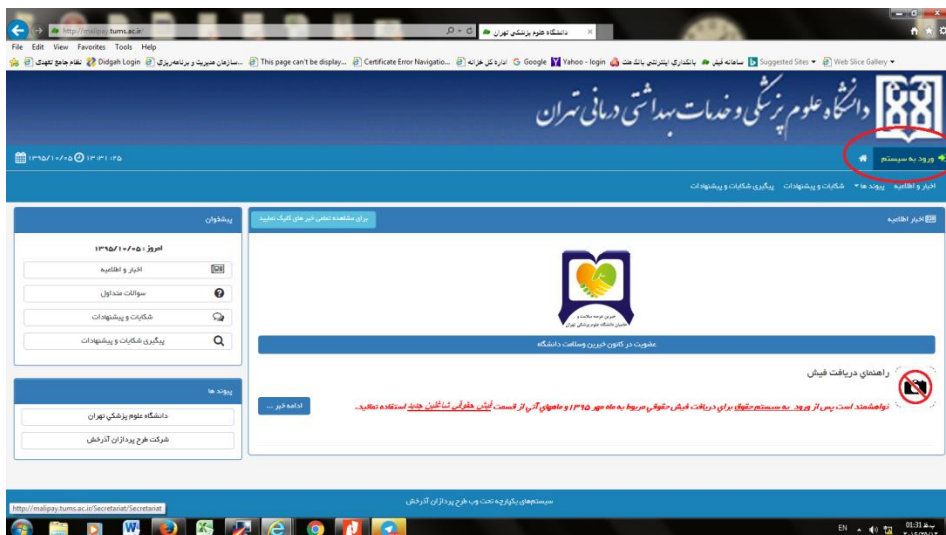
http://malipay.tums.ac.ir/
دانشگاه علوم پزشکی تهران
File Edit View Favorites Tools Help
نظام جامع تعهدی | Didgah Login | سازمان مدیریت و برنامه‌ریزی... | This page can't be display... | Certificate Error Navigatio... | اداره کل خزانه | Google | Yahoo - login | بانکداری اینترنتی بانک ملت | سامانه فیش | Suggested Sites | Web Slice Gallery

دانشگاه علوم پزشکی و خدمات بهداشتی درمانی تهران

۱۳۹۵/۱۰/۰۵ ۱۳:۳۱:۲۵
ورود به سیستم
اخبار و اطلاعیه | پیوند ها | شکایات و پیشنهادات | پیگیری شکایات و پیشنهادات

پیشخوان
امروز : ۱۳۹۵/۱۰/۰۵
اخبار و اطلاعیه
سوالات متداول
شکایات و پیشنهادات
پیگیری شکایات و پیشنهادات

برای مشاهده تمامی خبر های کلیک نمایید
اخبار اطلاعیه
خیرین توسعه سلامت و حامیان دانشگاه علوم پزشکی تهران
عضویت در کانون خیرین وسلامت دانشگاه

راهنمای دریافت فیش
خواهشمند است پس از ورود به سیستم حقوق برای دریافت فیش حقوقی مربوط به ماه مهر ۱۳۹۵ و ماههای آتی از قسمت فیش حقوقی شاغلین جدید استفاده نمایید.
ادامه خبر ...

پیوند ها
دانشگاه علوم پزشکی تهران
شرکت طرح پردازان آذرخش

سیستمهای یکپارچه تحت وب طرح پردازان آذرخش
http://malipay.tums.ac.ir/Secretariat/Secretariat
EN 01:31 ب.ظ